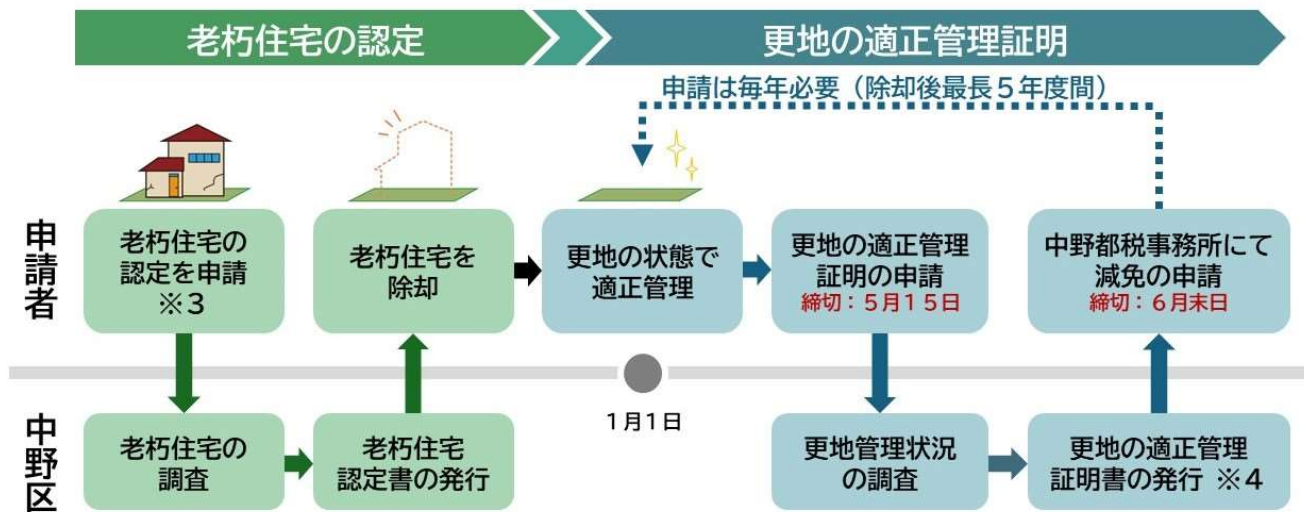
老朽住宅の認定

更地の適正管理証明

申請は毎年必要（除却後最長５年度間）

申請者

老朽住宅の認定を申請 ※3

老朽住宅を除却

更地の状態で適正管理

更地の適正管理証明の申請
締切：５月１５日

中野都税事務所にて減免の申請
締切：６月末日

1月1日

中野区

老朽住宅の調査

老朽住宅認定書の発行

更地管理状況の調査

更地の適正管理証明書の発行 ※4